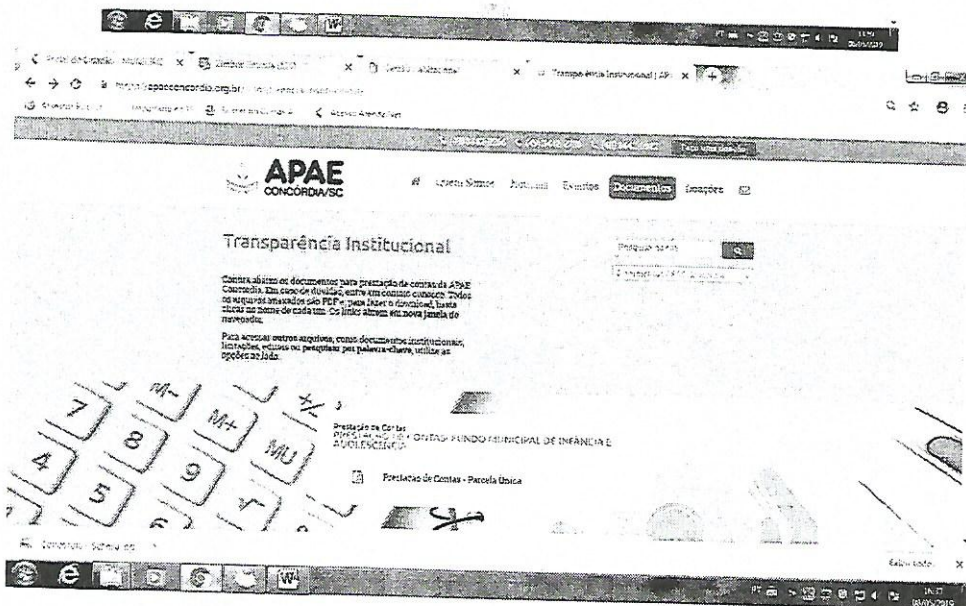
Transparência Institucional | AP ×

https://apaeconcordia.org.br/

APAE
CONCÓRDIA/SC

Quem Somos Notícias Eventos Documentos Doações

Transparência Institucional

Pesquisar

Confira abaixo os documentos para prestação de contas da APAE Concórdia. Em caso de dúvida, entre em contato conosco. Todos os arquivos anexados são PDF e, para fazer o download, basta clicar no nome de cada um. Os links abrem em nova janela de navegação.

Para acessar outros arquivos, como documentos institucionais, licitações, editais ou pesquisar por palavra-chave, utilize as opções ao lado.

M- M+ MU +/- 7 8 9 4 5 6

Prestação de Contas
PRESTAÇÃO DE CONTAS: FUNDO MUNICIPAL DE INFÂNCIA E ADOLESCÊNCIA

Prestação de Contas - Parcela Única

Exibir todos ×